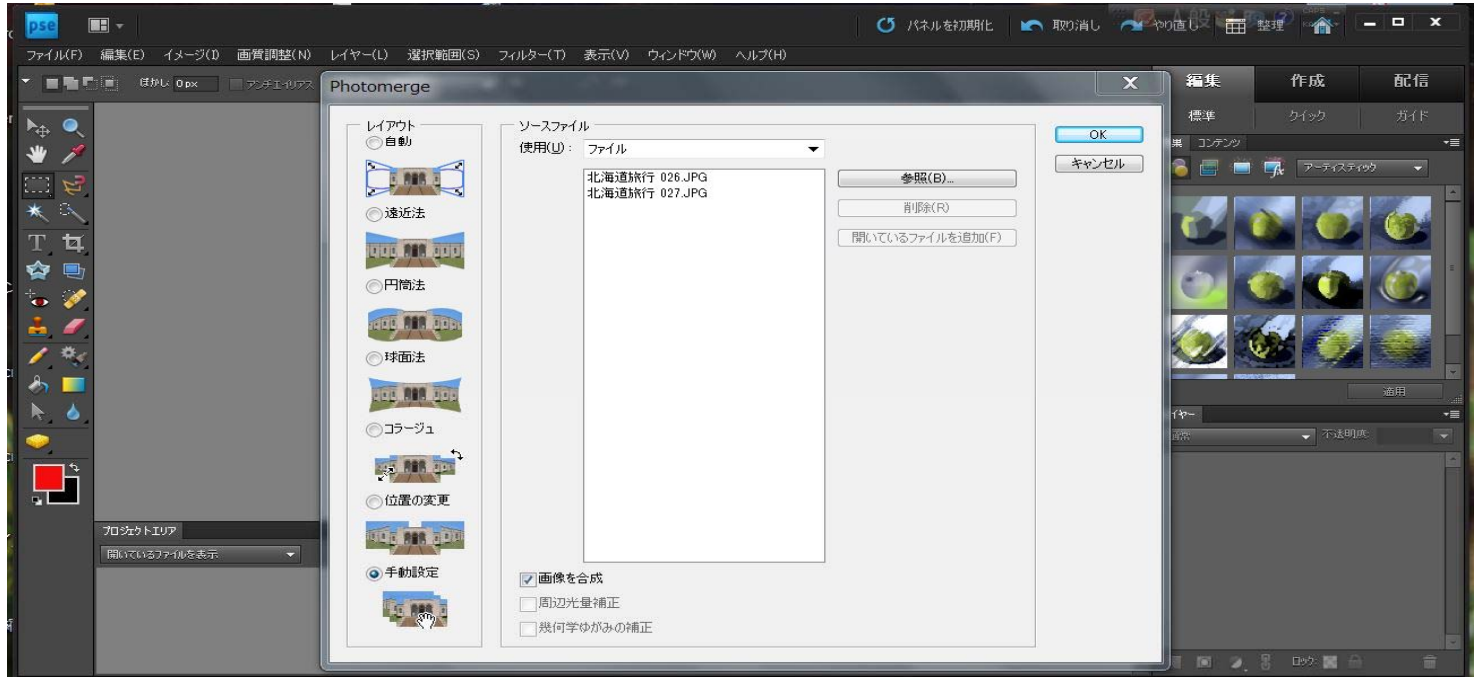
pse

パネルを初期化　取り消し　やり直し　整理

ファイル(F)　編集(E)　イメージ(I)　画質調整(N)　レイヤー(L)　選択範囲(S)　フィルター(T)　表示(V)　ウィンドウ(W)　ヘルプ(H)

ぼかし: 0 px　アンチエイリアス

Photomerge

レイアウト
自動
遠近法
円筒法
球面法
コラージュ
位置の変更
手動設定

ソースファイル
使用(U): ファイル
北海道旅行 026.JPG
北海道旅行 027.JPG

参照(B)...
削除(R)
開いているファイルを追加(F)

OK
キャンセル

画像を合成
周辺光量補正
幾何学ゆがみの補正

編集　作成　配信
標準　クイック　ガイド
効果　コンテンツ
アーティスティック
適用
レイヤー
通常　不透明度:
ロック:

プロジェクトエリア
開いているファイルを表示